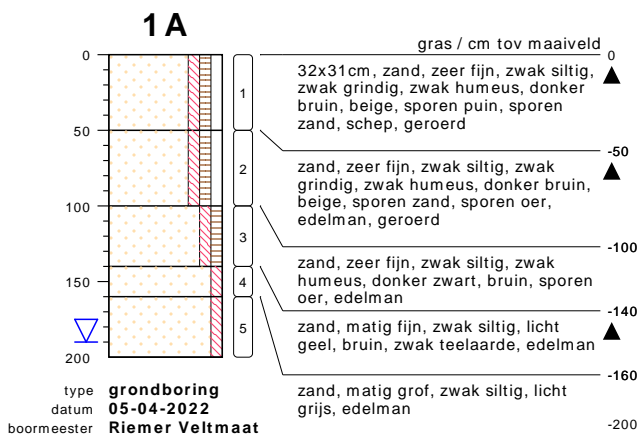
1 A

0
50
100
150
200

1
2
3
4
5

gras / cm tov maaiveld

0

32x31cm, zand, zeer fijn, zwak siltig, zwak grindig, zwak humeus, donker bruin, beige, sporen puin, sporen zand, schep, geroerd

-50

zand, zeer fijn, zwak siltig, zwak grindig, zwak humeus, donker bruin, beige, sporen zand, sporen oer, edelman, geroerd

-100

zand, zeer fijn, zwak siltig, zwak humeus, donker zwart, bruin, sporen oer, edelman

-140

zand, matig fijn, zwak siltig, licht geel, bruin, zwak teelaarde, edelman

-160

zand, matig grof, zwak siltig, licht grijs, edelman

-200

type grondboring
datum 05-04-2022
boormeester Riemer Veltmaat